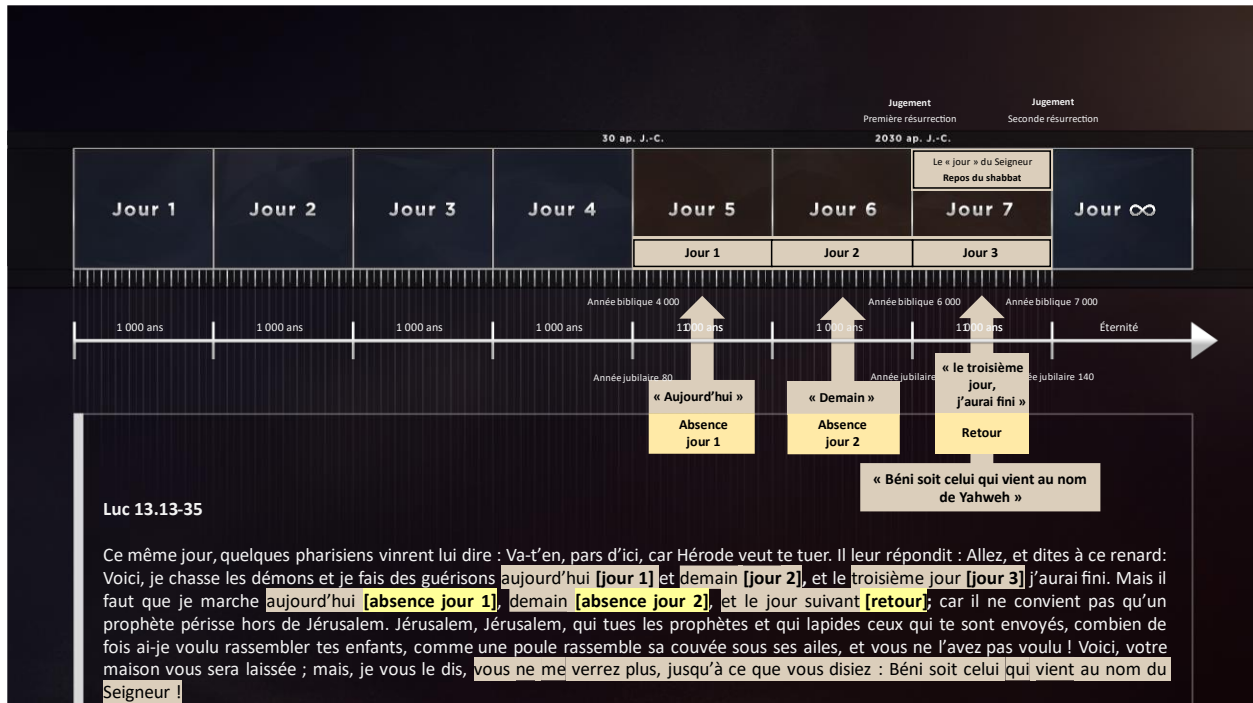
Jugement
Première résurrection

Jugement
Seconde résurrection

30 ap. J.-C.

2030 ap. J.-C.

Le « jour » du Seigneur
Repos du shabbat

| Jour 1 | Jour 2 | Jour 3 | Jour 4 | Jour 5 | Jour 6 | Jour 7 | Jour ∞ |
|---|---|---|---|---|---|---|---|
| | | | | Jour 1 | Jour 2 | Jour 3 | |

Année biblique 4 000
Année biblique 6 000
Année biblique 7 000

| 1 000 ans | 1 000 ans | 1 000 ans | 1 000 ans | 1 000 ans | 1 000 ans | 1 000 ans | Éternité |
|---|---|---|---|---|---|---|---|

Année jubilaire 80
Année jubilaire
Année jubilaire 140

« Aujourd'hui »
Absence jour 1

« Demain »
Absence jour 2

« le troisième jour, j'aurai fini »
Retour

« Béni soit celui qui vient au nom de Yahweh »

Luc 13.13-35

Ce même jour, quelques pharisiens vinrent lui dire : Va-t'en, pars d'ici, car Hérode veut te tuer. Il leur répondit : Allez, et dites à ce renard: Voici, je chasse les démons et je fais des guérisons aujourd'hui [jour 1] et demain [jour 2], et le troisième jour [jour 3] j'aurai fini. Mais il faut que je marche aujourd'hui [absence jour 1], demain [absence jour 2], et le jour suivant [retour]; car il ne convient pas qu'un prophète périsse hors de Jérusalem. Jérusalem, Jérusalem, qui tues les prophètes et qui lapides ceux qui te sont envoyés, combien de fois ai-je voulu rassembler tes enfants, comme une poule rassemble sa couvée sous ses ailes, et vous ne l'avez pas voulu ! Voici, votre maison vous sera laissée ; mais, je vous le dis, vous ne me verrez plus, jusqu'à ce que vous disiez : Béni soit celui qui vient au nom du Seigneur !